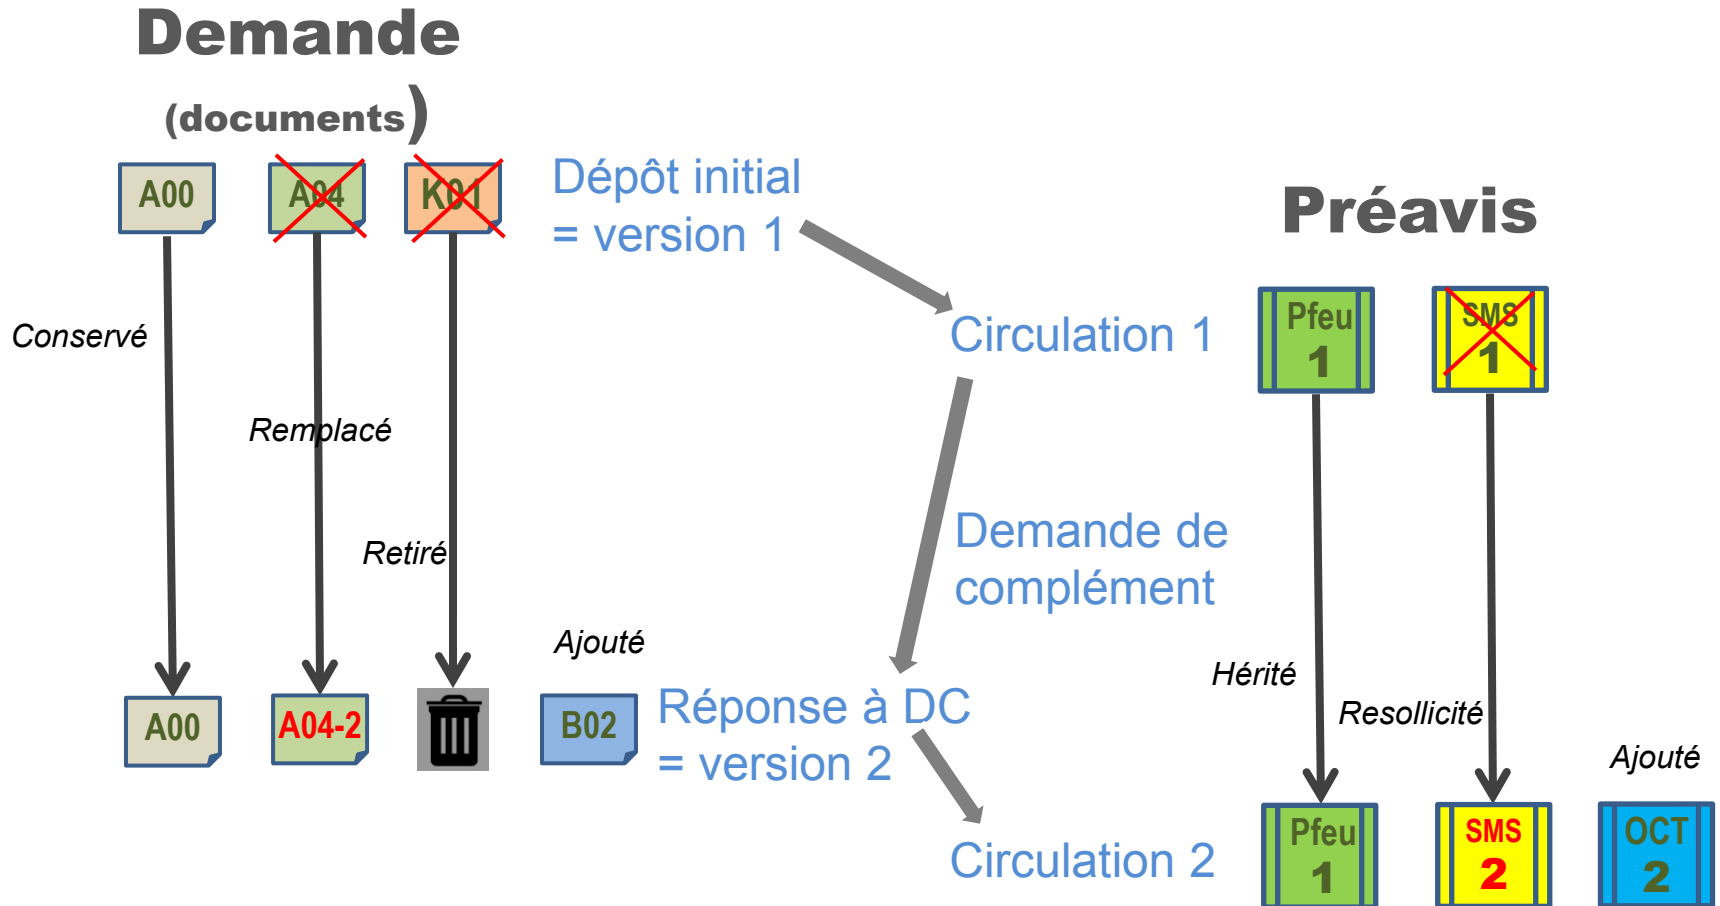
Demande
(documents)

A00 A04 K01

Dépôt initial
= version 1

Préavis

Circulation 1

Pfeu 1
SMS 1

Conservé

Remplacé

Retiré

Demande de complément

Ajouté

Hérité

Resollicité

Ajouté

A00 A04-2 B02

Réponse à DC
= version 2

Circulation 2

Pfeu 1
SMS 2
OCT 2